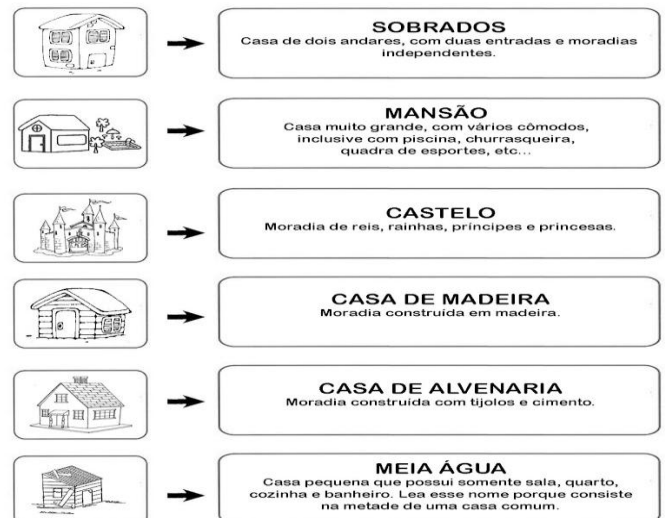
SOBRADOS
Casa de dois andares, com duas entradas e moradias independentes.

MANSÃO
Casa muito grande, com vários cômodos, inclusive com piscina, churrasqueira, quadra de esportes, etc...

CASTELO
Moradia de reis, rainhas, príncipes e princesas.

CASA DE MADEIRA
Moradia construída em madeira.

CASA DE ALVENARIA
Moradia construída com tijolos e cimento.

MEIA ÁGUA
Casa pequena que possui somente sala, quarto, cozinha e banheiro. Lea esse nome porque consiste na metade de uma casa comum.